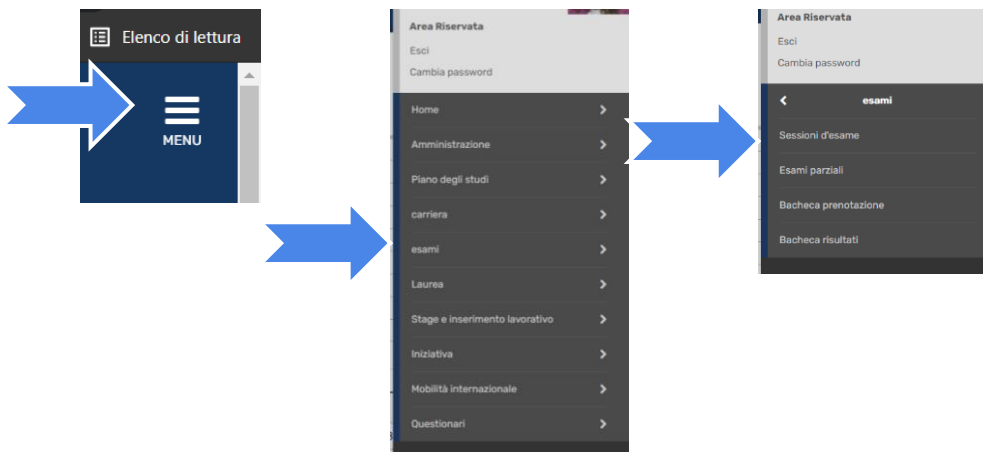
Elenco di lettura

MENU

Area Riservata
Esci
Cambia password

Home
Amministrazione
Piano degli studi
carriera
esami
Laurea
Stage e inserimento lavorativo
Iniziativa
Mobilità internazionale
Questionari

Area Riservata
Esci
Cambia password

esami
Sessioni d'esame
Esami parziali
Bacheca prenotazione
Bacheca risultati